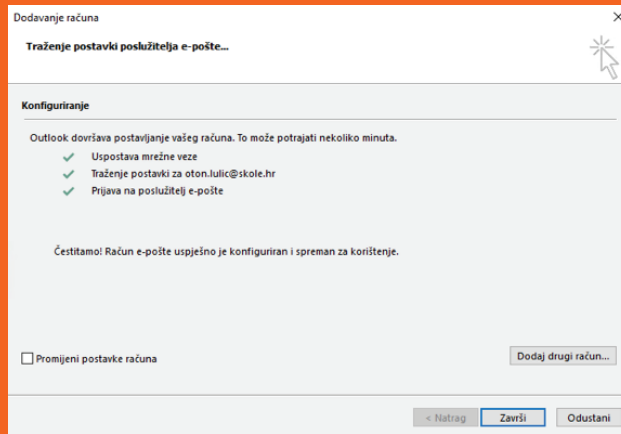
Dodavanje računa

Traženje postavki poslužitelja e-pošte...

Konfiguriranje

Outlook dovršava postavljanje vašeg računa. To može potrajati nekoliko minuta.

Uspostava mrežne veze

Traženje postavki za oton.lulic@skole.hr

Prijava na poslužitelj e-pošte

Čestitamo! Račun e-pošte uspješno je konfiguriran i spreman za korištenje.

Promijeni postavke računa

Dodaj drugi račun...

< Natrag

Završi

Odustani